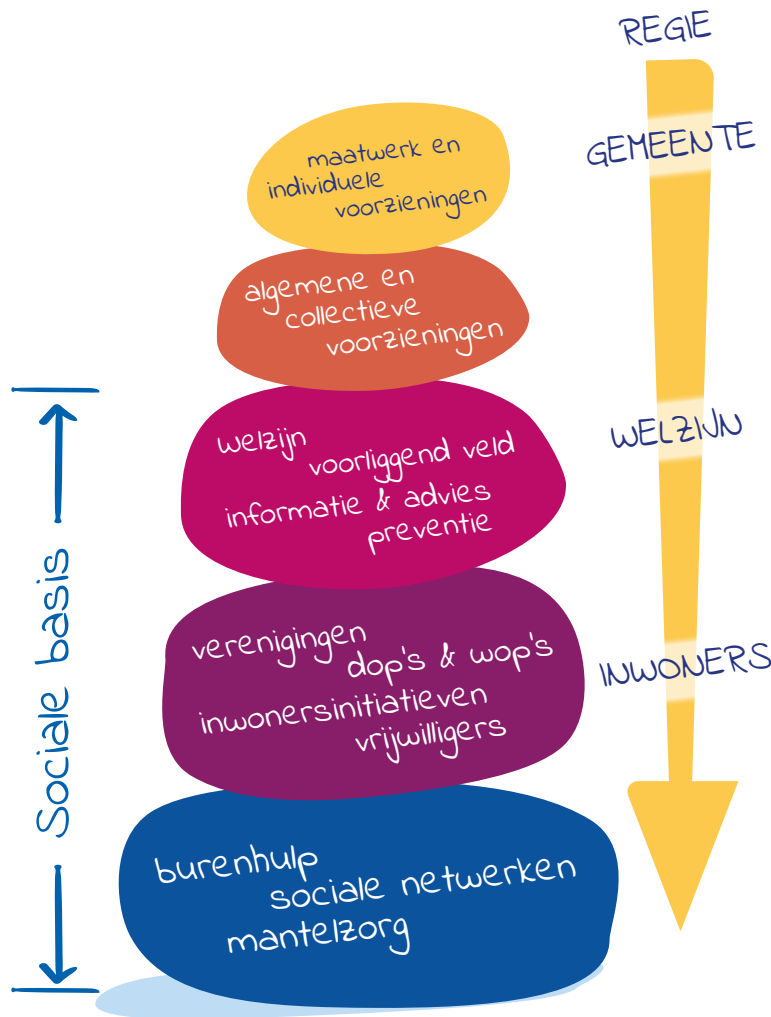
REGIE

GEMEENTE

maatwerk en individuele voorzieningen

algemene en collectieve voorzieningen

WELZIJN

welzijn
voorliggend veld
informatie & advies
preventie

INWONERS

verenigingen
dop's & wop's
inwonersinitiatieven
vrijwilligers

burenhulp
sociale netwerken
mantelzorg

Sociale basis